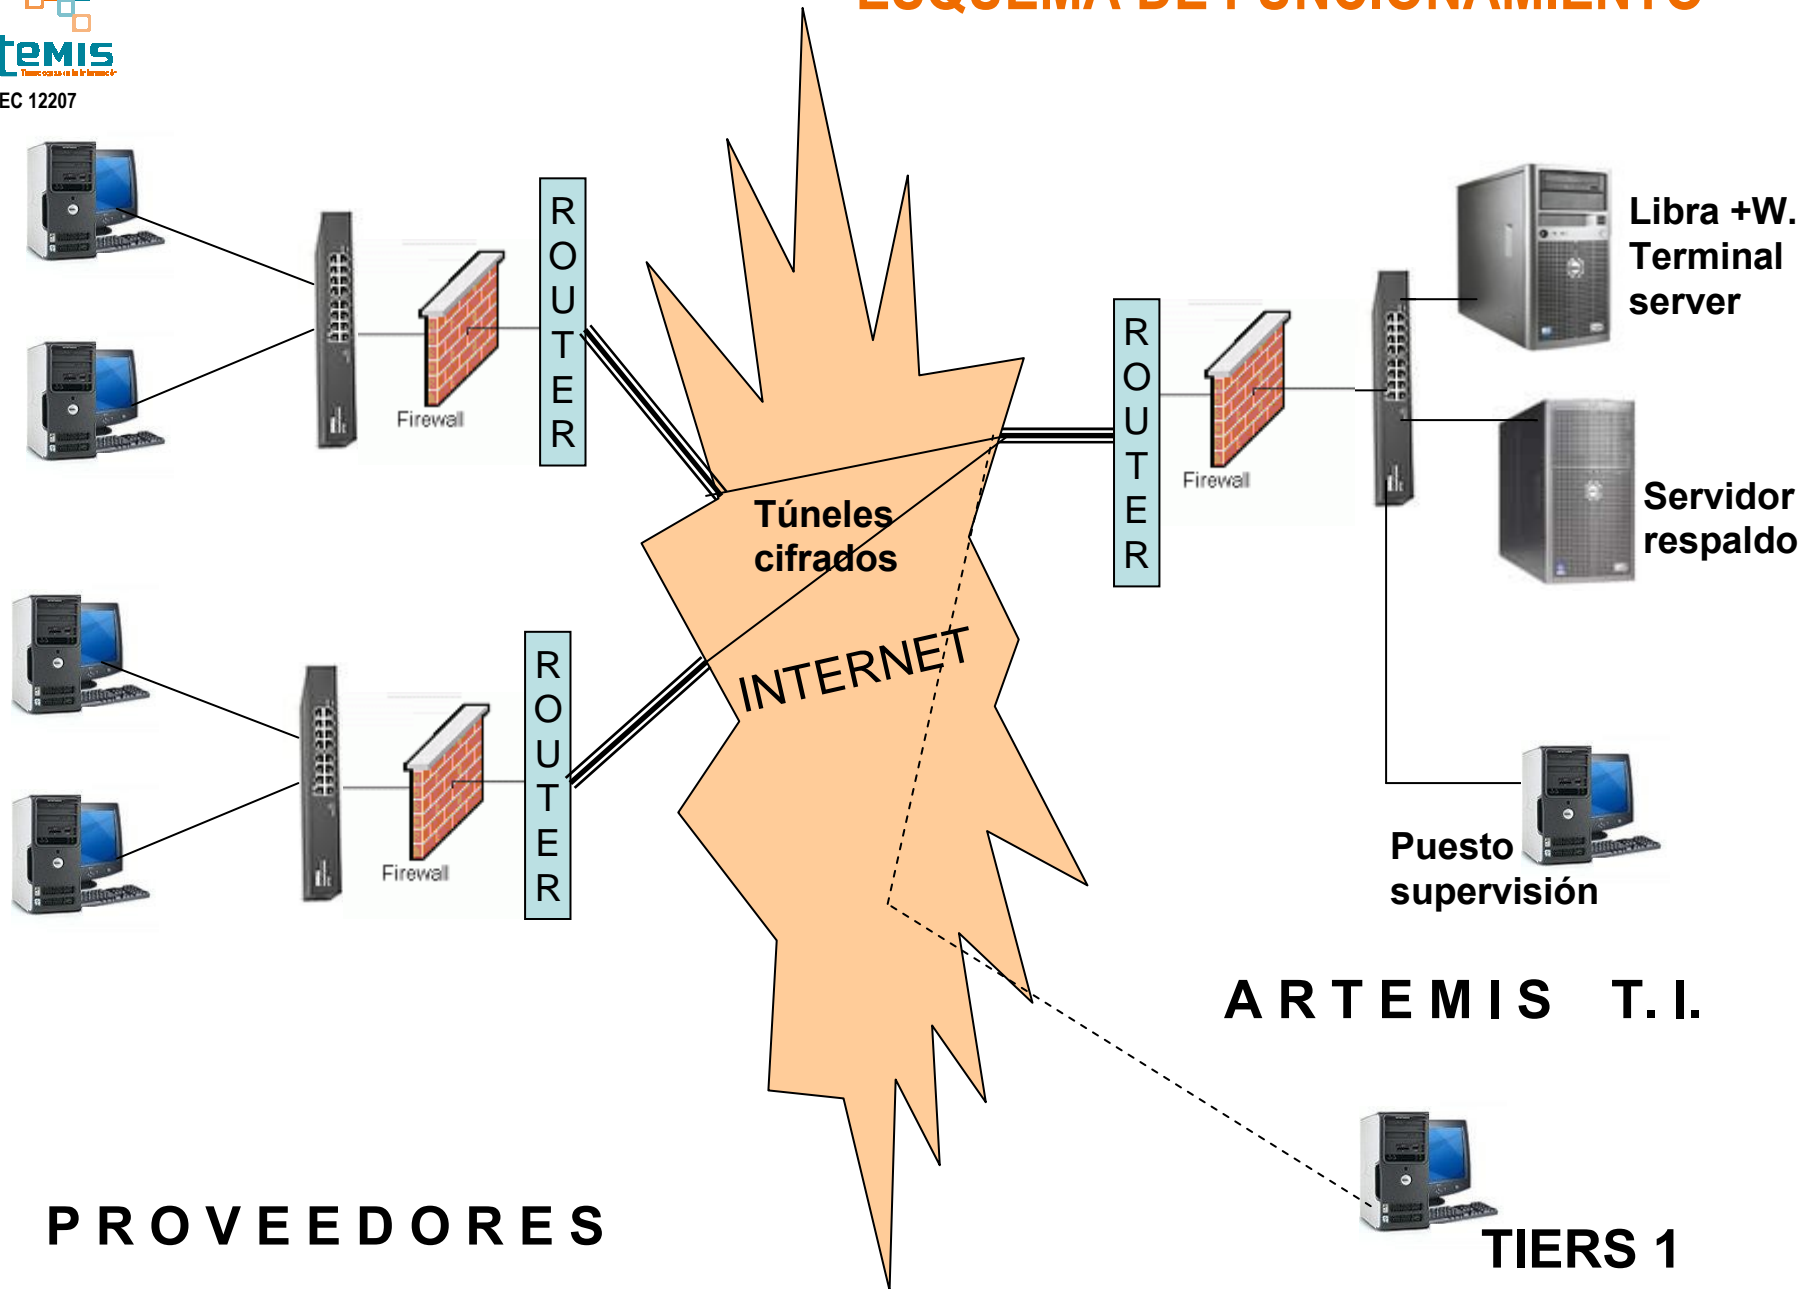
ESQUEMA DE FUNCIONAMIENTO

temis

EC 12207

Firewall

ROUTER

Túneles cifrados

INTERNET

ROUTER

Firewall

Libra +W. Terminal server

Servidor respaldo

Puesto supervisión

Firewall

ROUTER

ARTEMIS T. I.

PROVEEDORES

TIERS 1